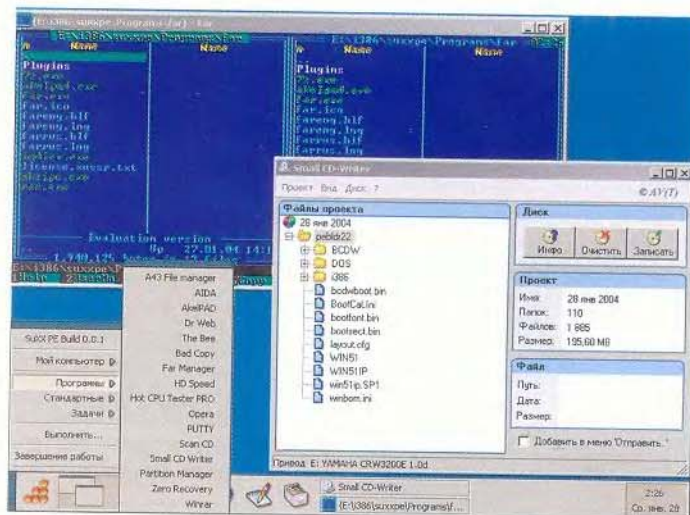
{E:\i386\suxxpe\Programs\Far} - Far
E:\i386\suxxpe\Programs\Far
n Name Name
Plugins
7z.exe
akelpad.exe
Far.exe
Far.ico
Fareng.hlf
Fareng.lng
Farrus.hlf
Farrus.lng
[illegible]
License.suxxp.txt
sbtype.exe
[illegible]

E:\i386\suxxpe\Programs\Far
n Name Name
Plugins
7z.exe
akelpad.exe
Far.exe
Far.ico
Fareng.hlf
Fareng.lng
Farrus.hlf
Farrus.lng

Evaluation version
Up 27.01.04 14:1
1,940,125 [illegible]
E:\i386\suxxpe\Programs\Far
1Help 2UserMn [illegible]

Small CD-Writer
Проект Вид Диск ?
©AY(T)
Файлы проекта
28 янв 2004
pebkit22
BCDW
DOS
i386
bcdwboot.bin
BootCat.ini
bootfont.bin
bootsect.bin
layout.cfg
WIN51
WIN51IP
win51ip.SP1
winbom.ini
Диск
Инфо
Очистить
Записать
Проект
Имя: 28 янв 2004
Папок: 110
Файлов: 1 885
Размер: 195,60 MB
Файл
Путь:
Дата:
Размер:
Добавить в меню 'Отправить'
Привод: E: YAMAHA CRW3200E 1.0d

A43 File manager
AIDA
AkelPAD
Dr Web
The Bee
Bad Copy
Far Manager
HD Speed
Hot CPU Tester PRO
Opera
PUTTY
Scan CD
Small CD Writer
Partition Manager
Zero Recovery
Winrar

SuxX PE Build 0.0.1
Мой компьютер
Программы
Стандартные
Задачи
Выполнить...
Завершение работы

Small CD-Writer
{E:\i386\suxxpe\Programs\F...
2:26
Ср. янв. 28